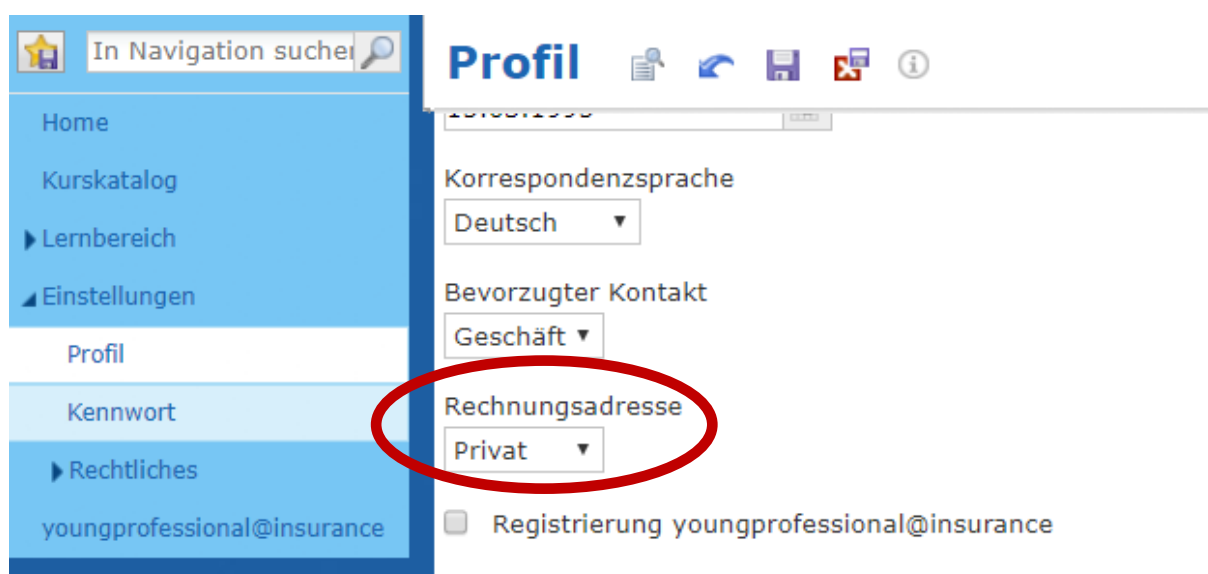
In Navigation suchen

Home

Kurskatalog

Lernbereich

Einstellungen

Profil

Kennwort

Rechtliches

youngprofessional@insurance

Profil

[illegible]

Korrespondenzsprache

Deutsch

Bevorzugter Kontakt

Geschäft

Rechnungsadresse

Privat

Registrierung youngprofessional@insurance